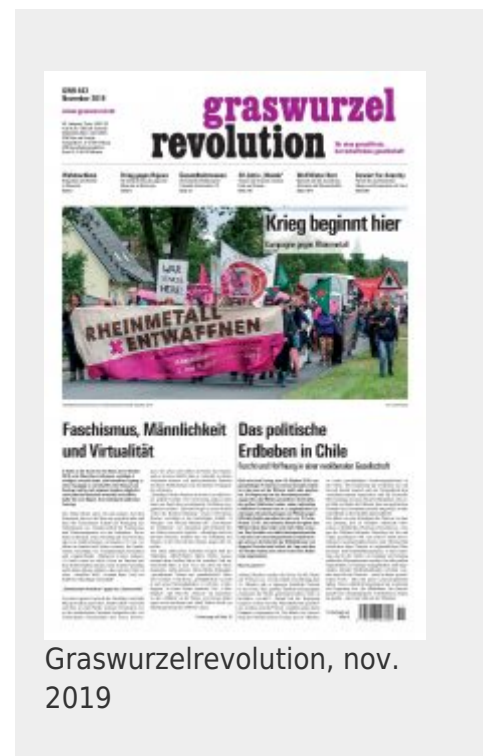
graswurzel revolution

Krieg beginnt hier

Europa gegen Rheinmetall

RHEINMETALL ENTWAFFNEN

Faschismus, Männlichkeit und Virtualität

Das politische Erdbeben in Chile

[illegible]

Graswurzelrevolution, nov. 2019